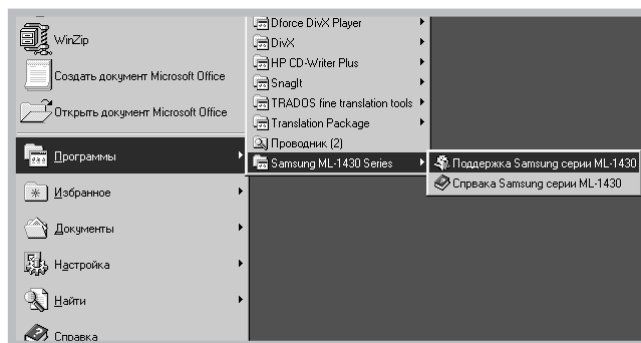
WinZip
Создать документ Microsoft Office
Открыть документ Microsoft Office
Программы
Избранное
Документы
Настройка
Найти
Справка

Dforce DivX Player
DivX
HP CD-Writer Plus
SnagIt
TRADOS fine translation tools
Translation Package
Проводник (2)
Samsung ML-1430 Series

Поддержка Samsung серии ML-1430
Справка Samsung серии ML-1430